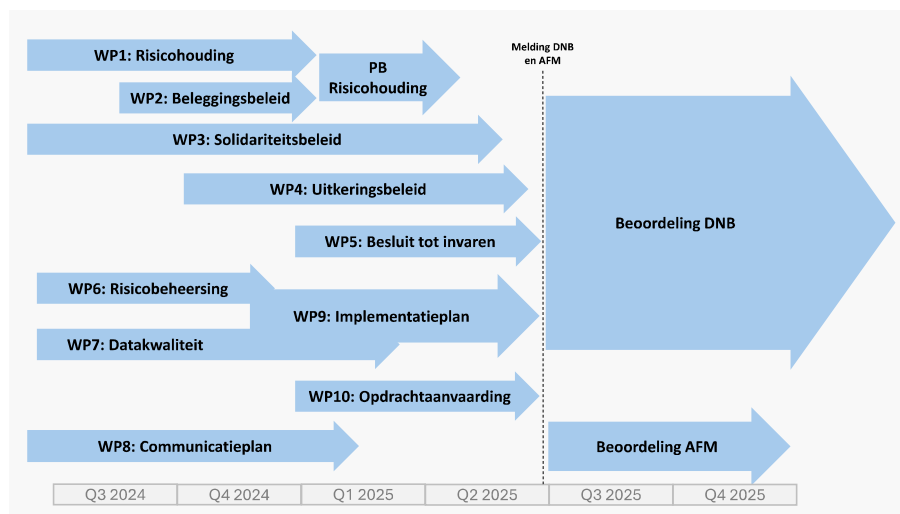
Melding DNB en AFM

WP1: Risicohouding

WP2: Beleggingsbeleid

PB Risicohouding

WP3: Solidariteitsbeleid

WP4: Uitkeringsbeleid

WP5: Besluit tot invaren

Beoordeling DNB

WP6: Risicobeheersing

WP9: Implementatieplan

WP7: Datakwaliteit

WP10: Opdrachtaanvaarding

WP8: Communicatieplan

Beoordeling AFM

| Q3 2024 | Q4 2024 | Q1 2025 | Q2 2025 | Q3 2025 | Q4 2025 |
|---|---|---|---|---|---|